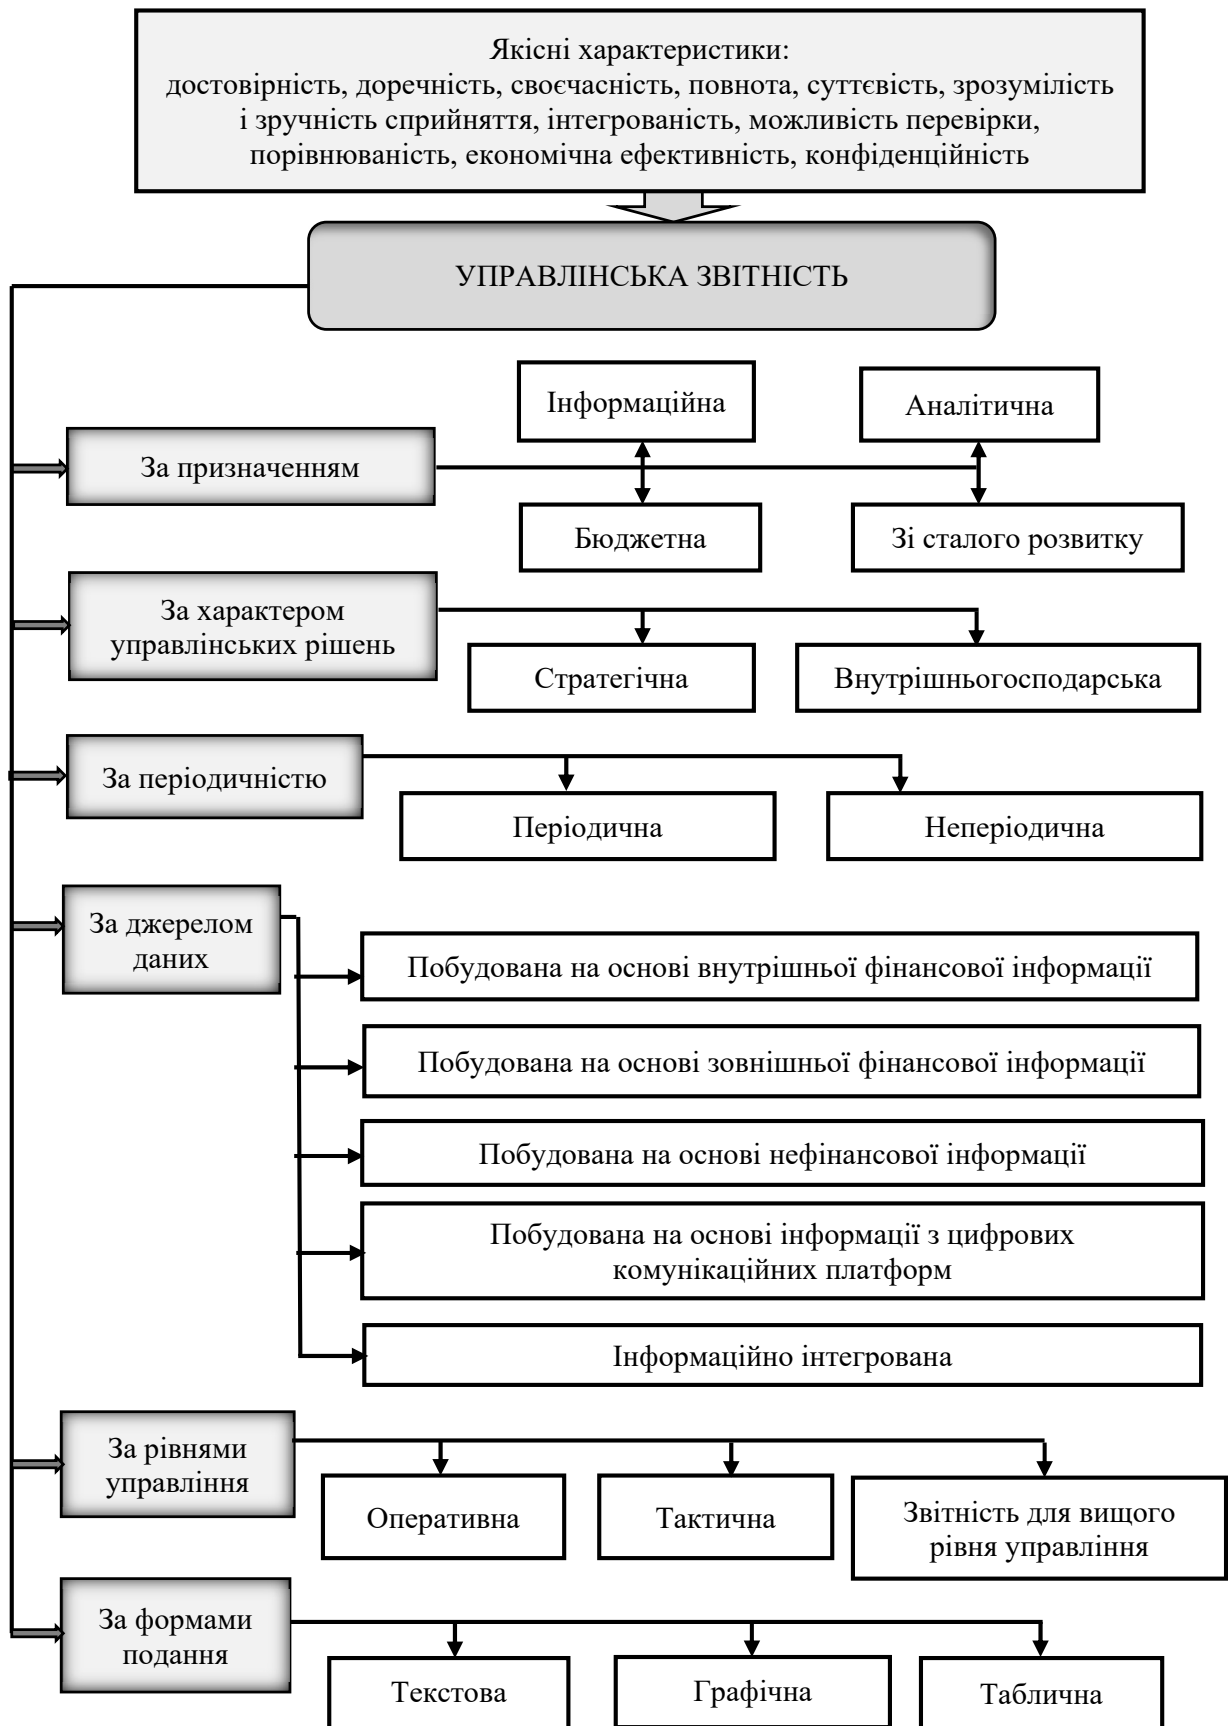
Якісні характеристики:
достовірність, доречність, своєчасність, повнота, суттєвість, зрозумілість і зручність сприйняття, інтегрованість, можливість перевірки, порівнюваність, економічна ефективність, конфіденційність

УПРАВЛІНСЬКА ЗВІТНІСТЬ

Інформаційна

Аналітична

За призначенням

Бюджетна

Зі сталого розвитку

За характером управлінських рішень

Стратегічна

Внутрішньогосподарська

За періодичністю

Періодична

Неперіодична

За джерелом даних

Побудована на основі внутрішньої фінансової інформації

Побудована на основі зовнішньої фінансової інформації

Побудована на основі нефінансової інформації

Побудована на основі інформації з цифрових комунікаційних платформ

Інформаційно інтегрована

За рівнями управління

Оперативна

Тактична

Звітність для вищого рівня управління

За формами подання

Текстова

Графічна

Таблична